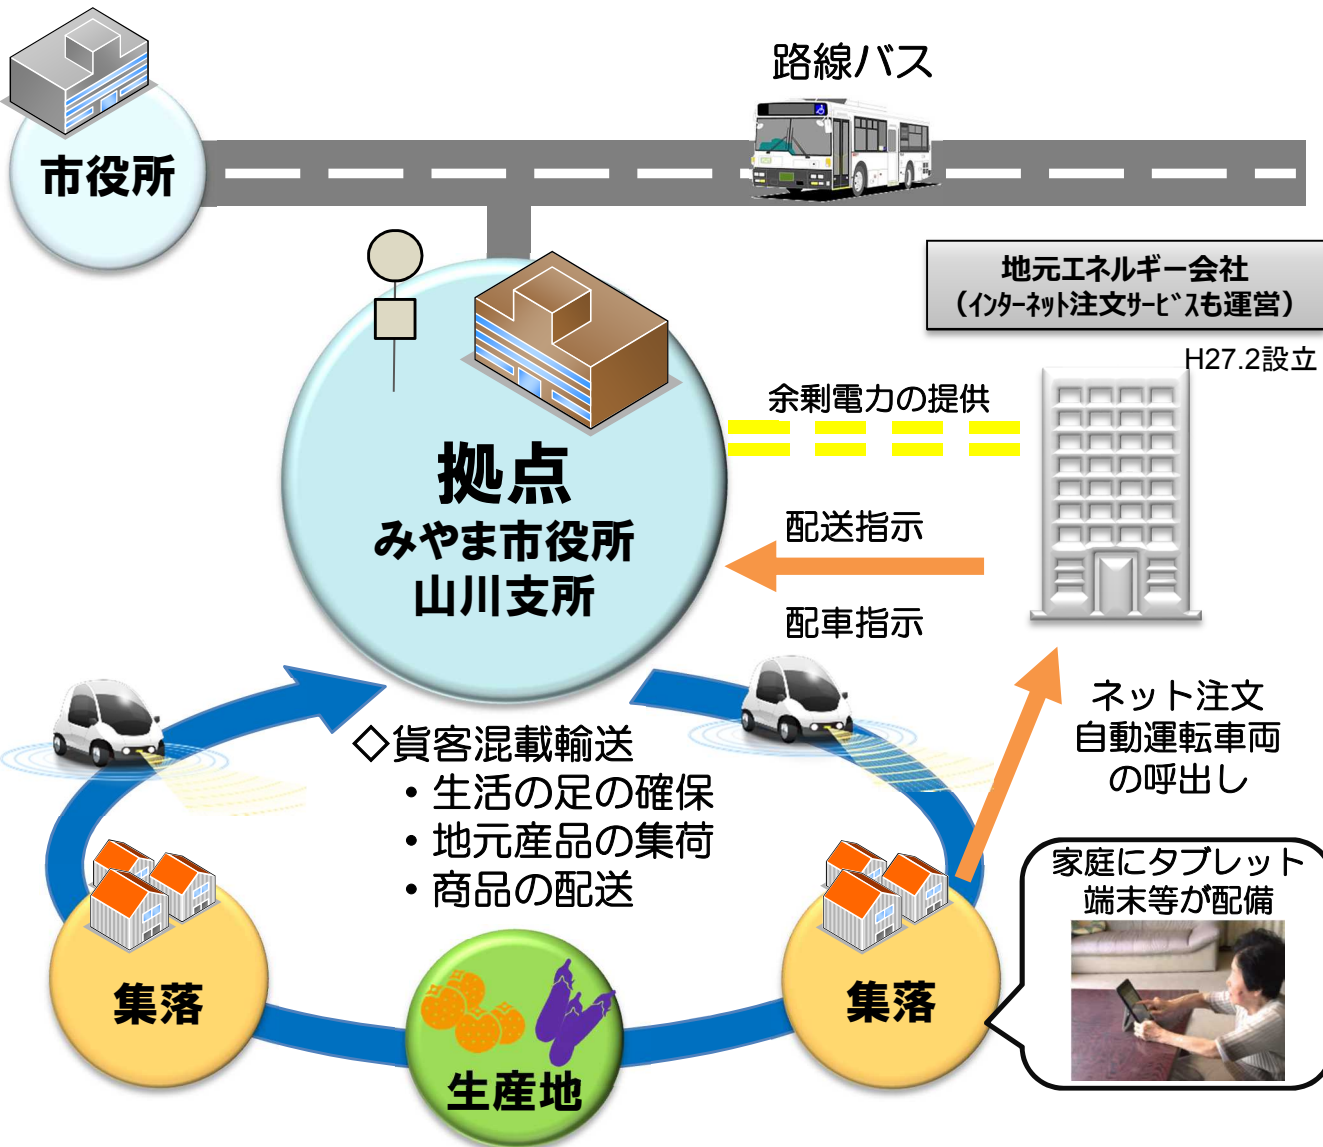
市役所

路線バス

地元エネルギー会社
(ｲﾝﾀｰﾈｯﾄ注文ｻｰﾋﾞｽも運営)

H27.2設立

拠点
みやま市役所
山川支所

余剰電力の提供

配送指示

配車指示

ネット注文
自動運転車両
の呼出し

◇貨客混載輸送
・生活の足の確保
・地元産品の集荷
・商品の配送

家庭にタブレット
端末等が配備

集落

生産地

集落